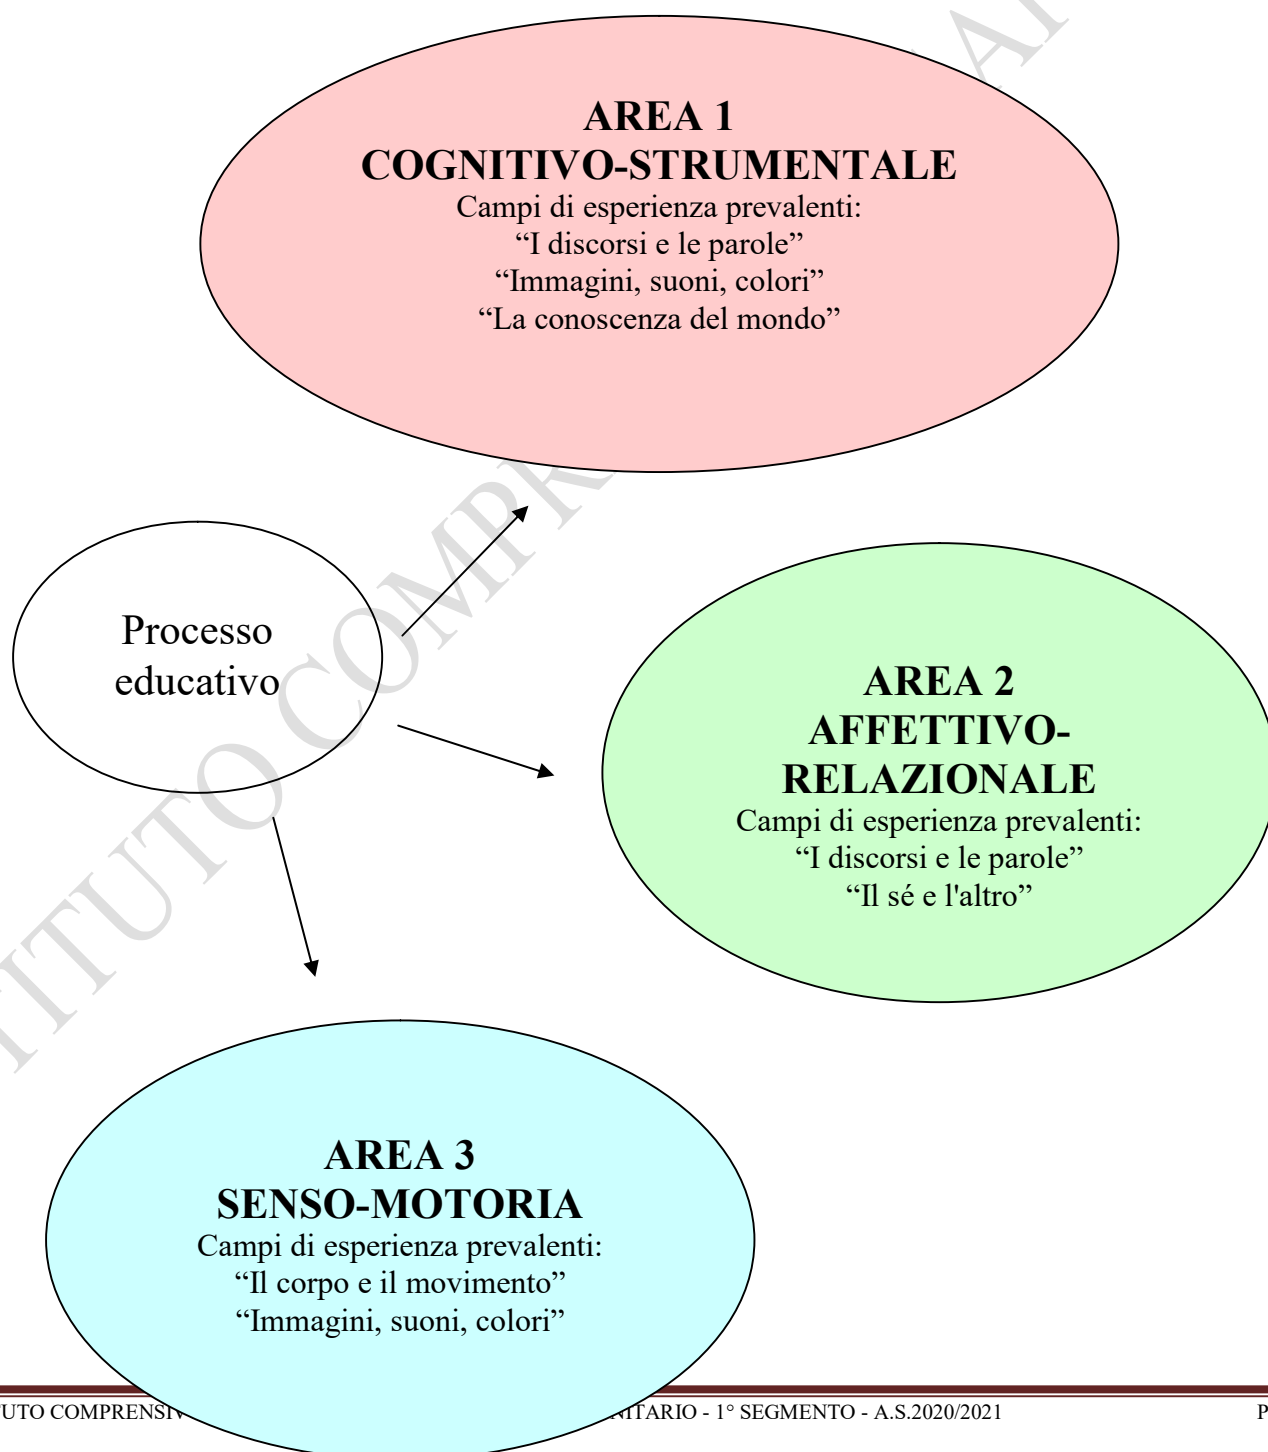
AREA 1
COGNITIVO-STRUMENTALE
Campi di esperienza prevalenti:
“I discorsi e le parole”
“Immagini, suoni, colori”
“La conoscenza del mondo”

Processo educativo

AREA 2
AFFETTIVO-RELAZIONALE
Campi di esperienza prevalenti:
“I discorsi e le parole”
“Il sé e l'altro”

AREA 3
SENSO-MOTORIA
Campi di esperienza prevalenti:
“Il corpo e il movimento”
“Immagini, suoni, colori”

UTO COMPRENSI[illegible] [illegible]ITARIO - 1° SEGMENTO - A.S.2020/2021 P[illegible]